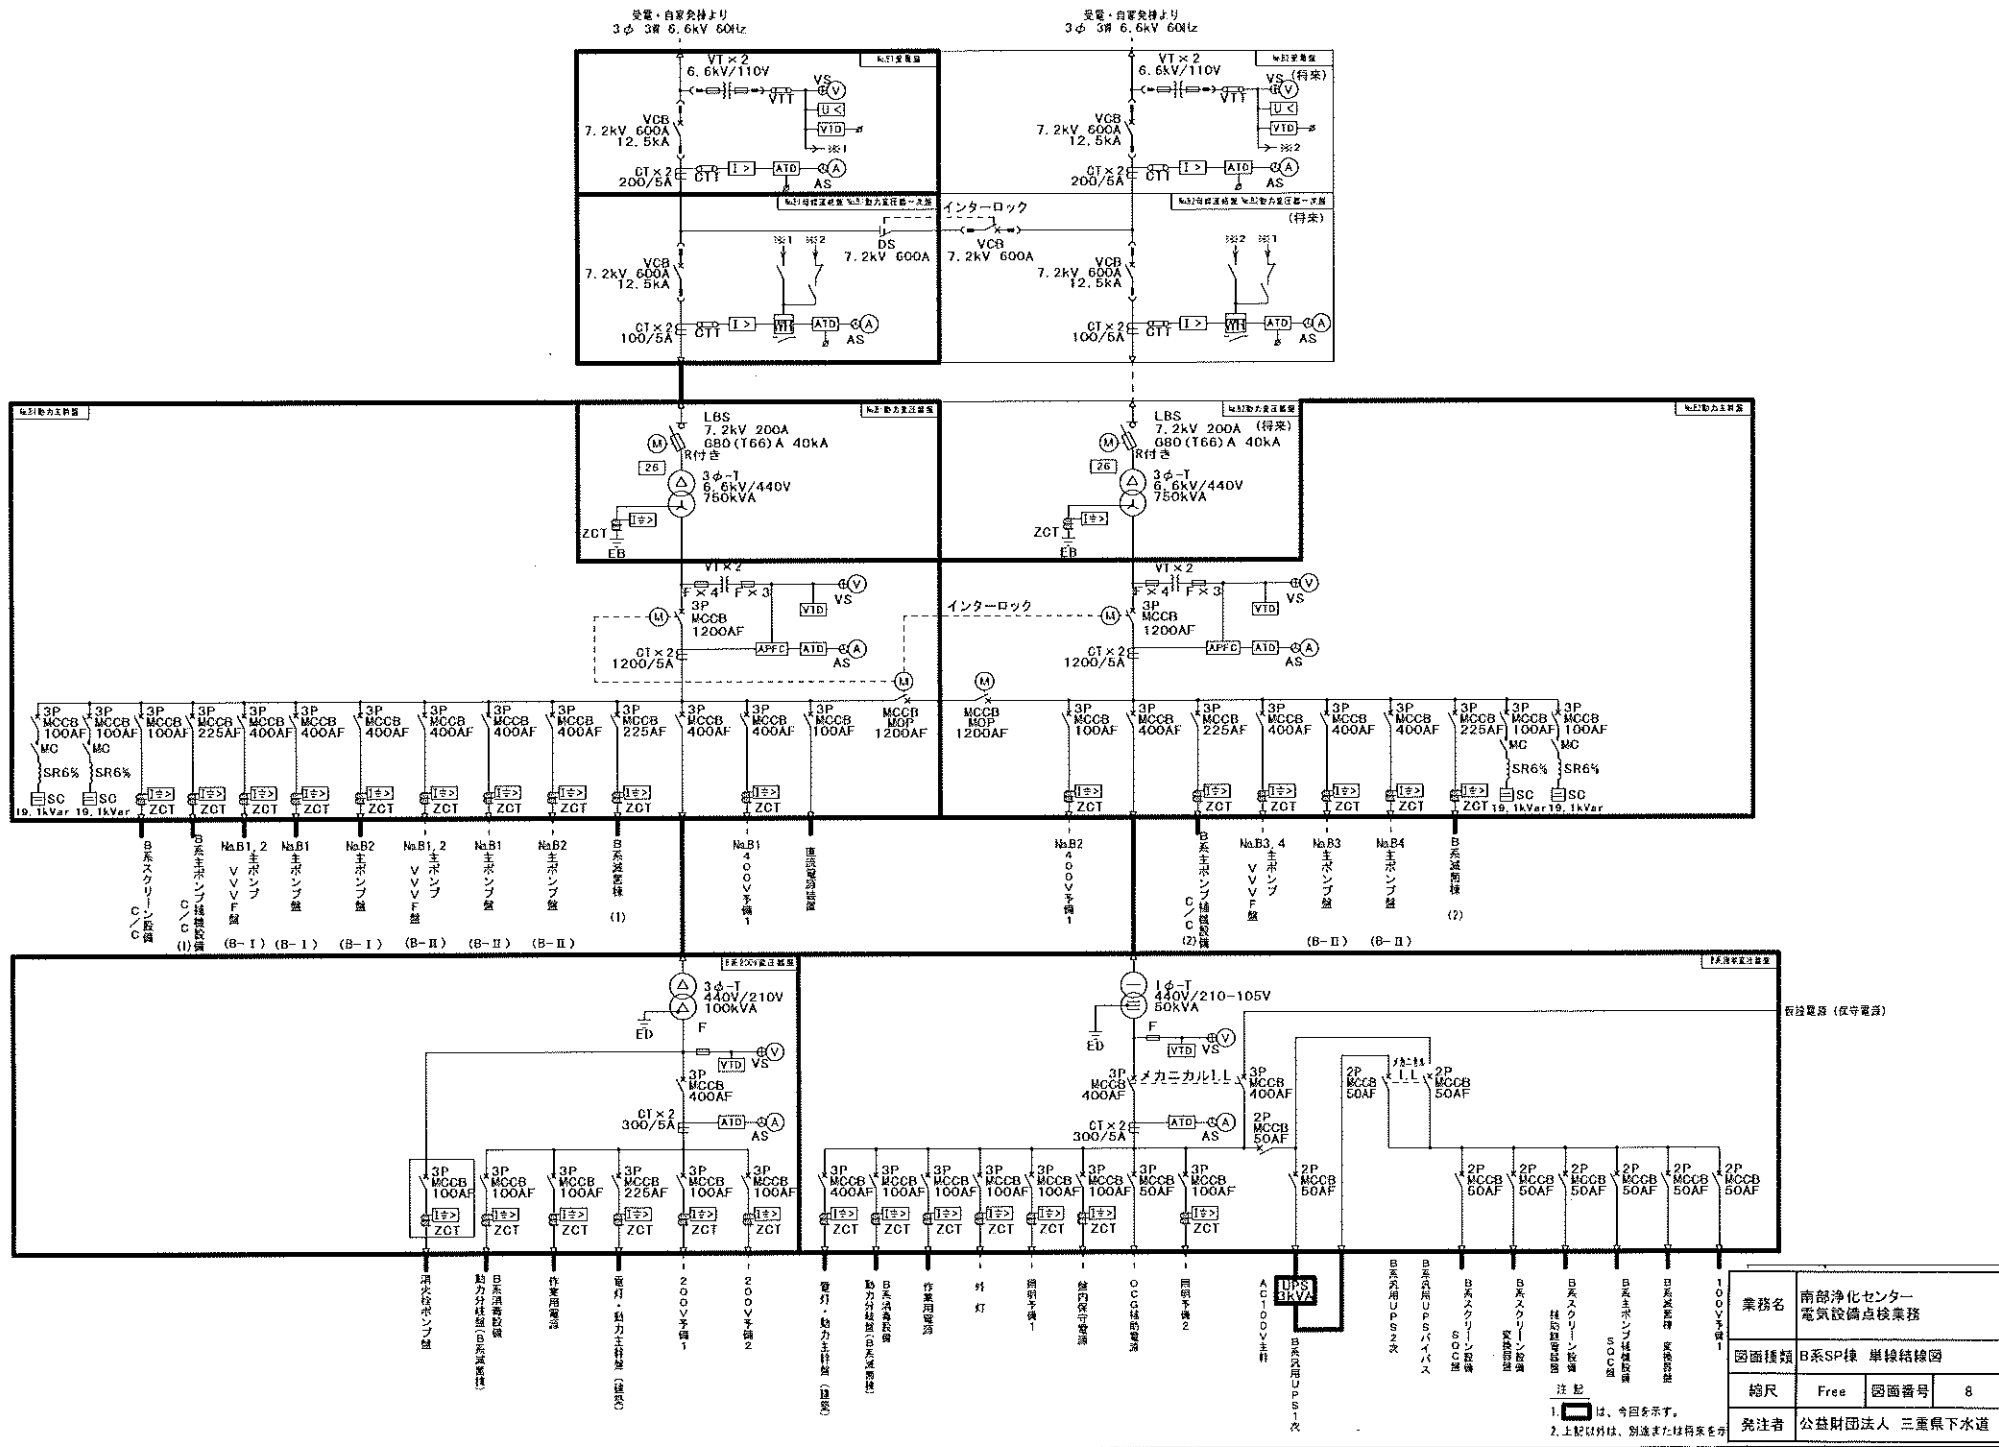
受電・自家発棟より
3φ 3W 6.6kV 60Hz

受電・自家発棟より
3φ 3W 6.6kV 60Hz

No.B1受電盤
VT×2
6.6kV/110V
VS
VTT
U<
VTD
※1
VCB
7.2kV 600A
12.5kA
CT×2
200/5A
CTT
I>
ATD
AS

No.B2受電盤
VT×2
6.6kV/110V
VS (将来)
VTT
U<
VTD
※2
VCB
7.2kV 600A
12.5kA
CT×2
200/5A
CTT
I>
ATD
AS

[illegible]
インターロック
※1 ※2
DS
7.2kV 600A
VCB
7.2kV 600A
VCB
7.2kV 600A
12.5kA
CT×2
100/5A
CTT
I>
WH
ATD
AS

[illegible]
(将来)
※2 ※1
VCB
7.2kV 600A
12.5kA
CT×2
100/5A
CTT
I>
WH
ATD
AS

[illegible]
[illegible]
LBS
7.2kV 200A
G80(T66)A 40kA
R付き
26
3φ-T
6.6kV/440V
750kVA
ZCT
I≑>
EB

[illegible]
LBS
7.2kV 200A
(将来)
G80(T66)A 40kA
R付き
26
3φ-T
6.6kV/440V
750kVA
ZCT
I≑>
EB

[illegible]

VT×2
F×4
F×3
VS
VTD
3P
MCCB
1200AF
CT×2
1200/5A
APFC
ATD
AS
インターロック

VT×2
F×4
F×3
VS
VTD
3P
MCCB
1200AF
CT×2
1200/5A
APFC
ATD
AS

3P MCCB 100AF MC SR6% SC 19.1kVar
3P MCCB 100AF MC SR6% SC 19.1kVar
3P MCCB 100AF ZCT
3P MCCB 225AF ZCT
3P MCCB 400AF ZCT
3P MCCB 400AF ZCT
3P MCCB 400AF ZCT
3P MCCB 400AF ZCT
3P MCCB 400AF ZCT
3P MCCB 400AF ZCT
3P MCCB 225AF ZCT
3P MCCB 400AF
3P MCCB 400AF ZCT
3P MCCB 100AF
MCCB MOP 1200AF
MCCB MOP 1200AF
3P MCCB 100AF ZCT
3P MCCB 400AF
3P MCCB 225AF ZCT
3P MCCB 400AF ZCT
3P MCCB 400AF ZCT
3P MCCB 400AF ZCT
3P MCCB 225AF ZCT
3P MCCB 100AF MC SR6% SC 19.1kVar
3P MCCB 100AF MC SR6% SC 19.1kVar

B系スクリーン設備 C/C
B系主ポンプ補機設備 C/C (1)
No.B1,2 主ポンプ VVVF盤 (B-Ⅰ)
No.B1 主ポンプ盤 (B-Ⅰ)
No.B2 主ポンプ盤 (B-Ⅰ)
No.B1,2 主ポンプ VVVF盤 (B-Ⅱ)
No.B1 主ポンプ盤 (B-Ⅱ)
No.B2 主ポンプ盤 (B-Ⅱ)
B系減菌棟 (1)
No.B1 400V予備1
直流電源装置
No.B2 400V予備1
B系主ポンプ補機設備 C/C (2)
No.B3,4 主ポンプ VVVF盤
No.B3 主ポンプ盤 (B-Ⅱ)
No.B4 主ポンプ盤 (B-Ⅱ)
B系減菌棟 (2)

B系200V変圧器盤
3φ-T
440V/210V
100kVA
ED
F
VTD
VS
3P MCCB 400AF
CT×2
300/5A
ATD
AS
3P MCCB 100AF ZCT
3P MCCB 100AF ZCT
3P MCCB 100AF ZCT
3P MCCB 225AF ZCT
3P MCCB 100AF ZCT
3P MCCB 100AF ZCT

B系照明変圧器盤
1φ-T
440V/210-105V
50kVA
ED
F
VTD
VS
仮設電源 (保守電源)
3P MCCB 400AF
メカニカルI.L
3P MCCB 400AF
2P MCCB 50AF
2P MCCB 50AF
メカニカル I.L
2P MCCB 50AF
CT×2
300/5A
ATD
AS
3P MCCB 400AF ZCT
3P MCCB 100AF ZCT
3P MCCB 100AF ZCT
3P MCCB 100AF ZCT
3P MCCB 100AF ZCT
3P MCCB 100AF ZCT
3P MCCB 50AF
3P MCCB 100AF ZCT
2P MCCB 50AF
2P MCCB 50AF
2P MCCB 50AF
2P MCCB 50AF
2P MCCB 50AF
2P MCCB 50AF
2P MCCB 50AF

消火栓ポンプ盤
動力分岐盤(B系減菌棟)
B系消毒設備
作業用電源
電灯・動力主幹盤(建築)
200V予備1
200V予備2
電灯・動力主幹盤(建築)
動力分岐盤(B系減菌棟)
B系消毒設備
作業用電源
外灯
照明予備1
盤内保守電源
OCG補助電源
照明予備2
UPS 3kVA
AC100V主幹
B系共用UPS1次
B系共用UPS2次
B系共用UPSバイパス
B系スクリーン設備 SOC盤
B系スクリーン設備 補助継電器盤
B系主ポンプ補機設備 SOC盤
B系減菌棟 変換器盤
100V予備1

注記
1. [ ] は、今回を示す。
2. 上記以外は、別途または将来を示

| 業務名 | 南部浄化センター 電気設備点検業務 | | |
|---|---|---|---|
| 図面種類 | B系SP棟 単線結線図 | | |
| 縮尺 | Free | 図面番号 | 8 |
| 発注者 | 公益財団法人 三重県下水道 | | |